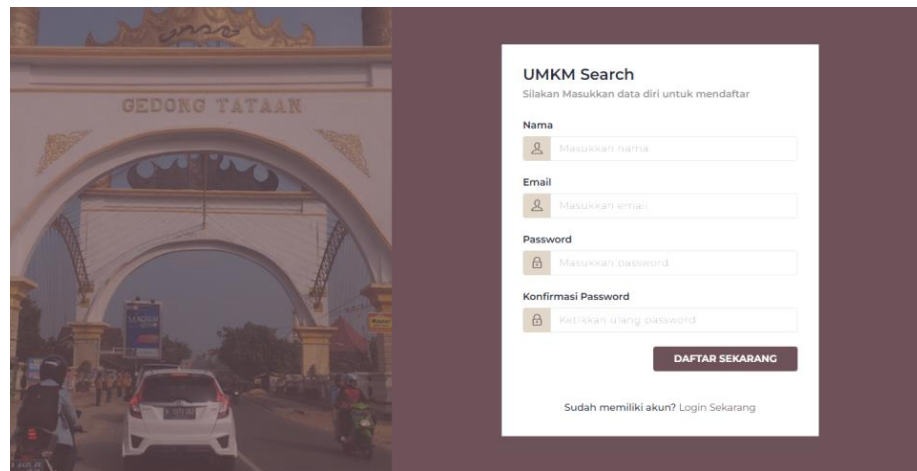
GEDONG TATAAN

UMKM Search
Silakan Masukkan data diri untuk mendaftar

Nama
Masukkan nama

Email
Masukkan email

Password
Masukkan password

Konfirmasi Password
Ketikkan ulang password

DAFTAR SEKARANG

Sudah memiliki akun? Login Sekarang